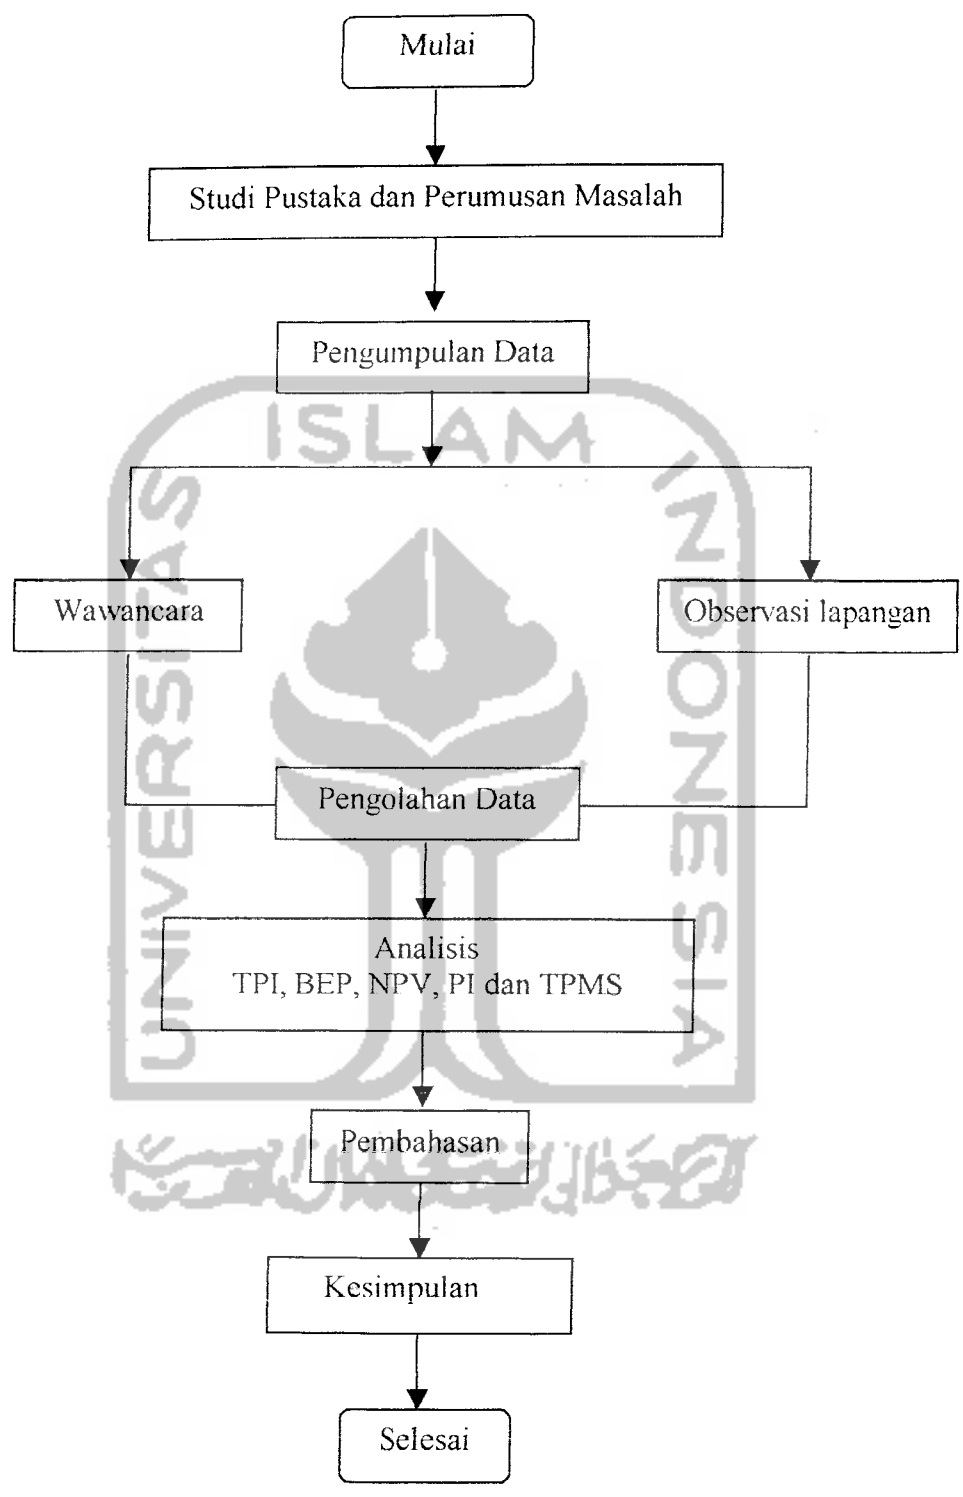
Mulai

Studi Pustaka dan Perumusan Masalah

Pengumpulan Data

Wawancara

Observasi lapangan

Pengolahan Data

Analisis
TPI, BEP, NPV, PI dan TPMS

Pembahasan

Kesimpulan

Selesai

ISLAM
UNIVERSITAS
INDONESIA